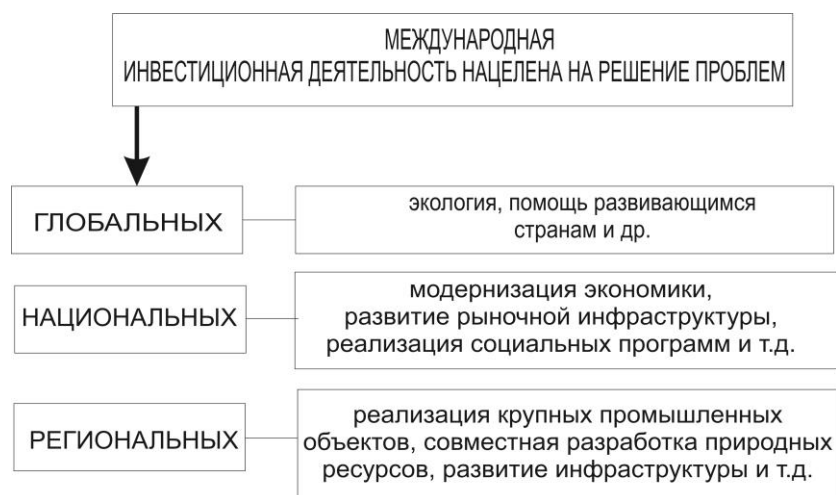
МЕЖДУНАРОДНАЯ
ИНВЕСТИЦИОННАЯ ДЕЯТЕЛЬНОСТЬ НАЦЕЛЕНА НА РЕШЕНИЕ ПРОБЛЕМ

ГЛОБАЛЬНЫХ

экология, помощь развивающимся странам и др.

НАЦИОНАЛЬНЫХ

модернизация экономики, развитие рыночной инфраструктуры, реализация социальных программ и т.д.

РЕГИОНАЛЬНЫХ

реализация крупных промышленных объектов, совместная разработка природных ресурсов, развитие инфраструктуры и т.д.